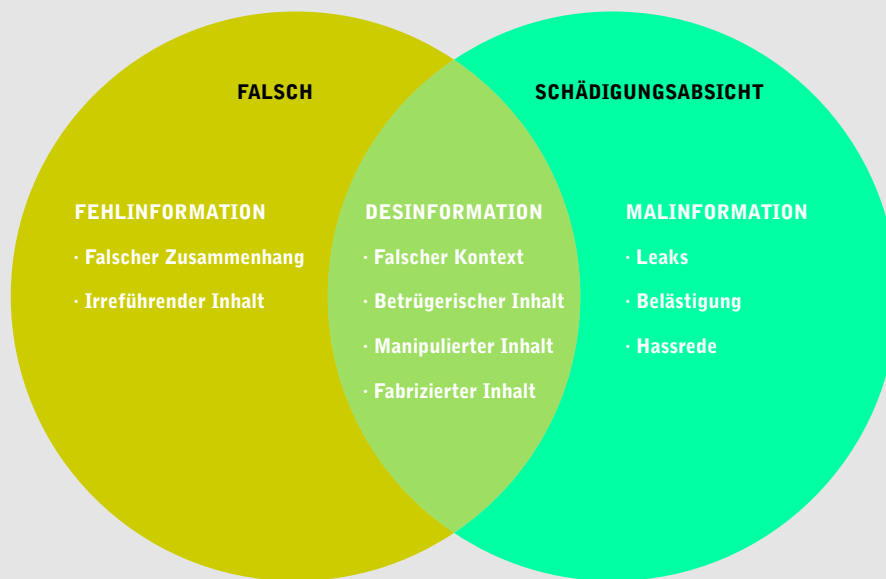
FALSCH

SCHÄDIGUNGSABSICHT

FEHLINFORMATION

· Falscher Zusammenhang

· Irreführender Inhalt

DESINFORMATION

· Falscher Kontext

· Betrügerischer Inhalt

· Manipulierter Inhalt

· Fabrizierter Inhalt

MALINFORMATION

· Leaks

· Belästigung

· Hassrede